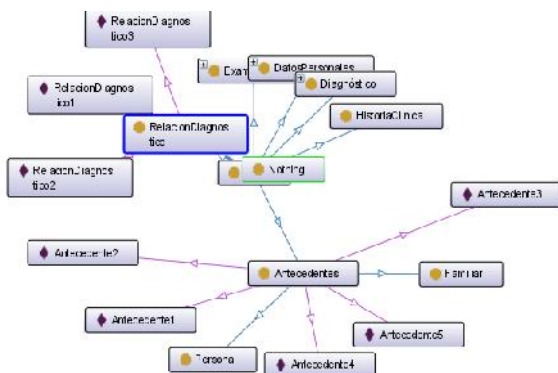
RelacionDiagnostico3

RelacionDiagnostico1

RelacionDiagnostico

RelacionDiagnostico2

Exam

DatosPersonales

Diagnóstico

HistoriaClinica

Nothing

Antecedente3

Antecedente2

Antecedentes

Familiar

Antecedente1

Antecedente5

Persona

Antecedente4